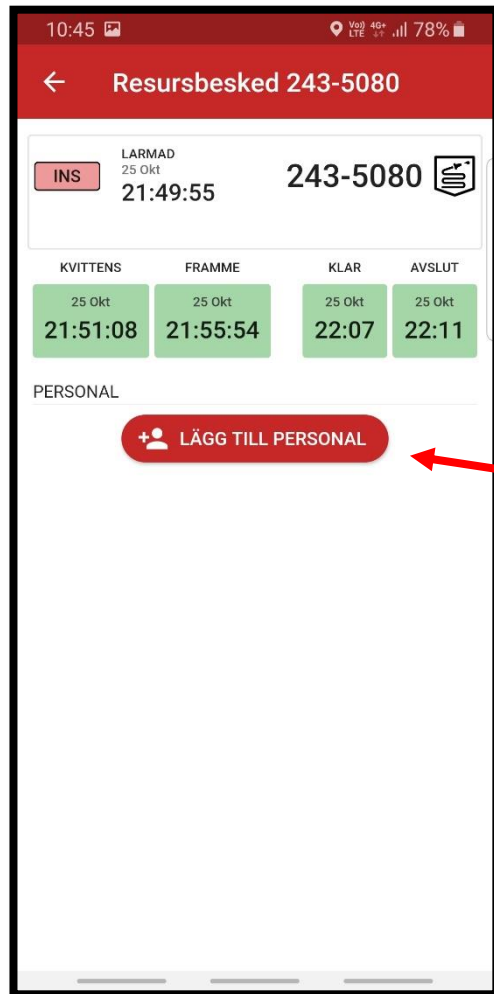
10:45 Vo) LTE 4G+ 78%

Resursbesked 243-5080

INS

LARMAD
25 Okt
21:49:55

243-5080

| KVITTENS | FRAMME | KLAR | AVSLUT |
|---|---|---|---|
| 25 Okt 21:51:08 | 25 Okt 21:55:54 | 25 Okt 22:07 | 25 Okt 22:11 |

PERSONAL

LÄGG TILL PERSONAL